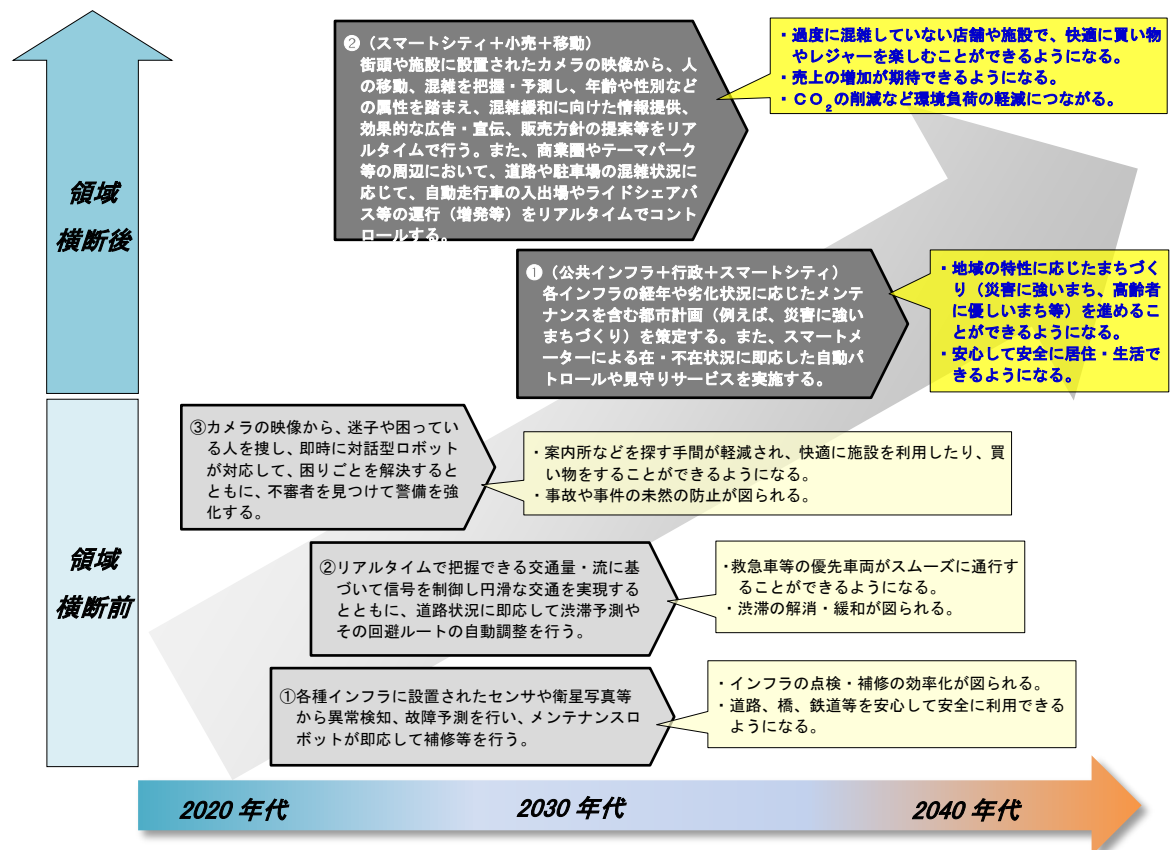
❷（スマートシティ＋小売＋移動）
街頭や施設に設置されたカメラの映像から、人の移動、混雑を把握・予測し、年齢や性別などの属性を踏まえ、混雑緩和に向けた情報提供、効果的な広告・宣伝、販売方針の提案等をリアルタイムで行う。また、商業圏やテーマパーク等の周辺において、道路や駐車場の混雑状況に応じて、自動走行車の入出場やライドシェアバス等の運行（増発等）をリアルタイムでコントロールする。

・過度に混雑していない店舗や施設で、快適に買い物やレジャーを楽しむことができるようになる。
・売上の増加が期待できるようになる。
・$CO_2$の削減など環境負荷の軽減につながる。

領域横断後

❶（公共インフラ＋行政＋スマートシティ）
各インフラの経年や劣化状況に応じたメンテナンスを含む都市計画（例えば、災害に強いまちづくり）を策定する。また、スマートメーターによる在・不在状況に即応した自動パトロールや見守りサービスを実施する。

・地域の特性に応じたまちづくり（災害に強いまち、高齢者に優しいまち等）を進めることができるようになる。
・安心して安全に居住・生活できるようになる。

③カメラの映像から、迷子や困っている人を捜し、即時に対話型ロボットが対応して、困りごとを解決するとともに、不審者を見つけて警備を強化する。

・案内所などを探す手間が軽減され、快適に施設を利用したり、買い物をすることができるようになる。
・事故や事件の未然の防止が図られる。

領域横断前

②リアルタイムで把握できる交通量・流に基づいて信号を制御し円滑な交通を実現するとともに、道路状況に即応して渋滞予測やその回避ルートの自動調整を行う。

・救急車等の優先車両がスムーズに通行することができるようになる。
・渋滞の解消・緩和が図られる。

①各種インフラに設置されたセンサや衛星写真等から異常検知、故障予測を行い、メンテナンスロボットが即応して補修等を行う。

・インフラの点検・補修の効率化が図られる。
・道路、橋、鉄道等を安心して安全に利用できるようになる。

2020年代
2030年代
2040年代